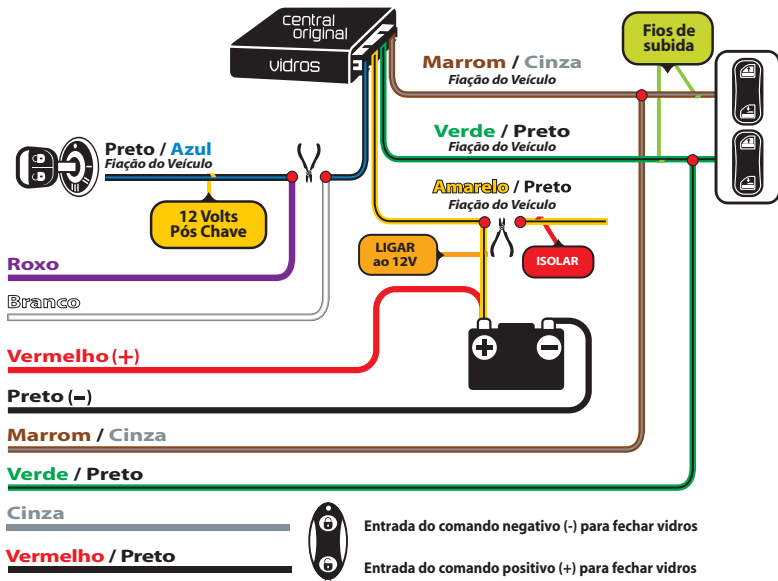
central
original
vidros

Fios de subida

Marrom / Cinza
Fiação do Veículo

Verde / Preto
Fiação do Veículo

Preto / Azul
Fiação do Veículo

12 Volts
Pós Chave

Amarelo / Preto
Fiação do Veículo

LIGAR
ao 12V

ISOLAR

Roxo

Branco

Vermelho (+)

Preto (−)

Marrom / Cinza

Verde / Preto

Cinza

Vermelho / Preto

Entrada do comando negativo (-) para fechar vidros

Entrada do comando positivo (+) para fechar vidros